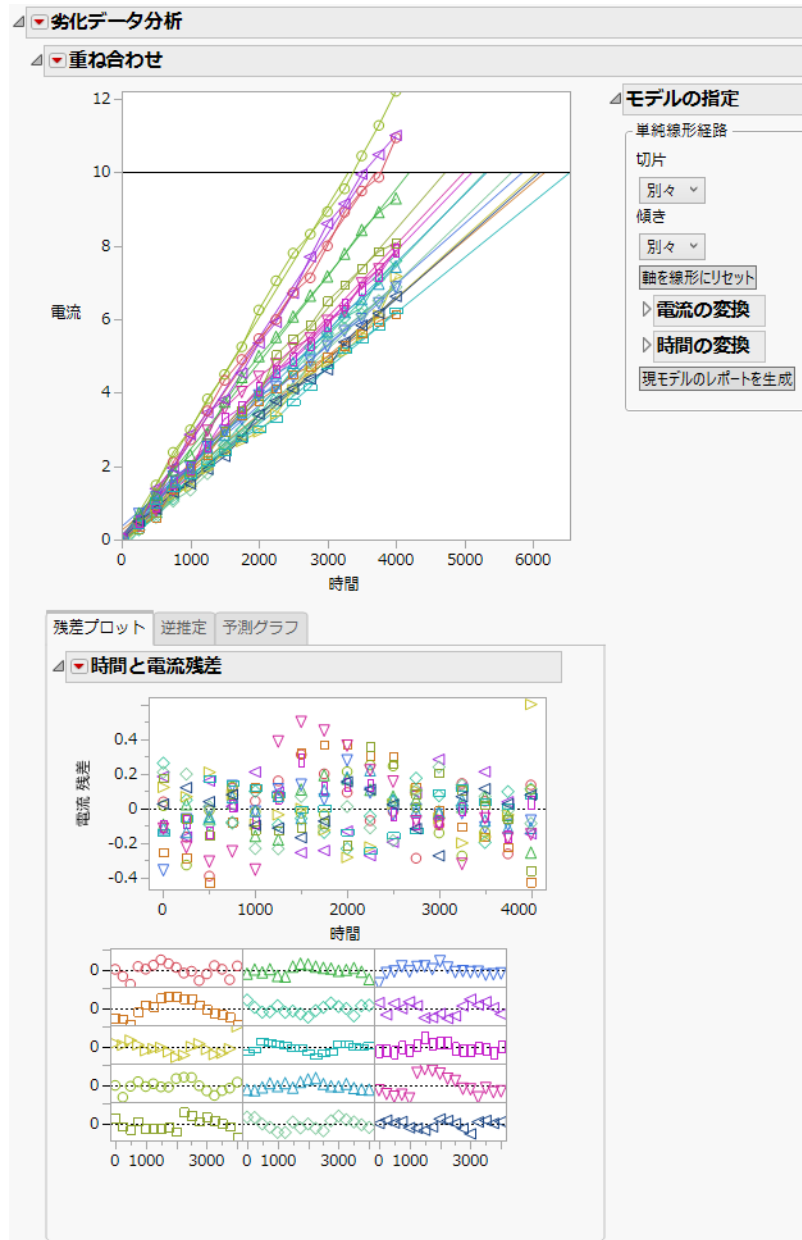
劣化データ分析

重ね合わせ

12
10
8
6
4
2
0
電流
0 1000 2000 3000 4000 5000 6000
時間

モデルの指定
単純線形経路
切片
別々
傾き
別々
軸を線形にリセット
電流の変換
時間の変換
現モデルのレポートを生成

残差プロット 逆推定 予測グラフ

時間と電流残差

0.4
0.2
0
-0.2
-0.4
電流 残差
0 1000 2000 3000 4000
時間

0
0
0
0
0
0 1000 3000 0 1000 3000 0 1000 3000